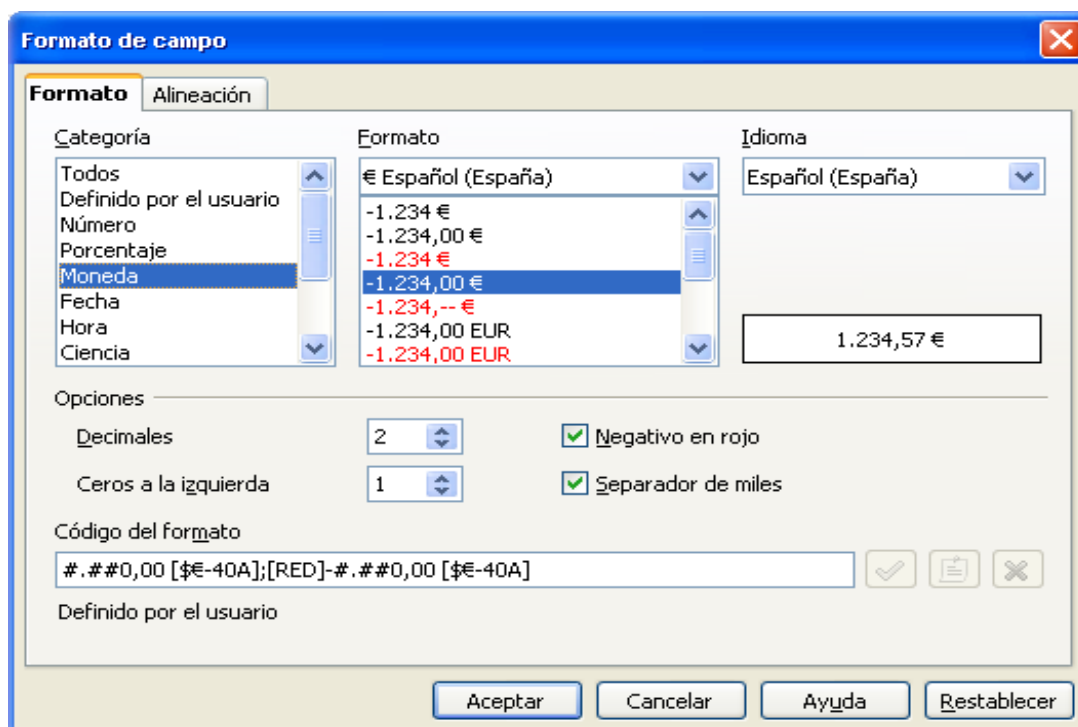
Formato de campo

Formato
Alineación

Categoría
Todos
Definido por el usuario
Número
Porcentaje
Moneda
Fecha
Hora
Ciencia

Formato
€ Español (España)
-1.234 €
-1.234,00 €
-1.234 €
-1.234,00 €
-1.234,-- €
-1.234,00 EUR
-1.234,00 EUR

Idioma
Español (España)

1.234,57 €

Opciones
Decimales
2
Ceros a la izquierda
1
Negativo en rojo
Separador de miles

Código del formato
#.##0,00 [$€-40A];[RED]-#.##0,00 [$€-40A]
Definido por el usuario

Aceptar
Cancelar
Ayuda
Restablecer